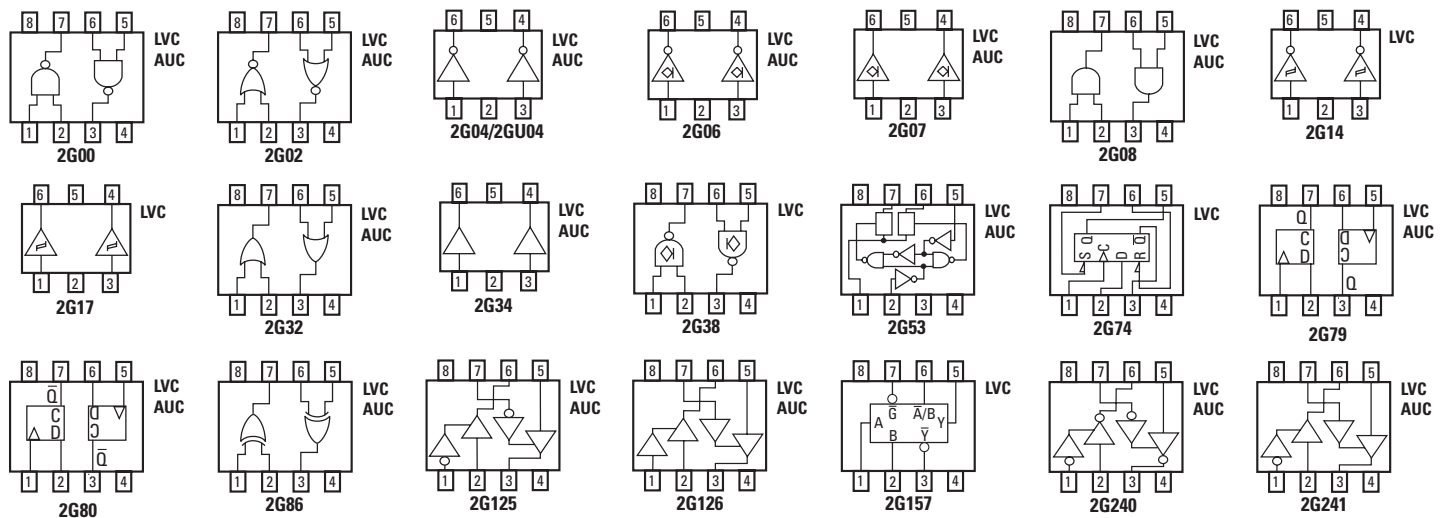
8 7 6 5
LVC
AUC
1 2 3 4
2G00

8 7 6 5
LVC
AUC
1 2 3 4
2G02

6 5 4
LVC
AUC
1 2 3
2G04/2GU04

6 5 4
LVC
AUC
1 2 3
2G06

6 5 4
LVC
AUC
1 2 3
2G07

8 7 6 5
LVC
AUC
1 2 3 4
2G08

6 5 4
LVC
1 2 3
2G14

6 5 4
LVC
1 2 3
2G17

8 7 6 5
LVC
AUC
1 2 3 4
2G32

6 5 4
LVC
AUC
1 2 3
2G34

8 7 6 5
LVC
1 2 3 4
2G38

8 7 6 5
LVC
AUC
1 2 3 4
2G53

8 7 6 5
LVC
S C D R Q
1 2 3 4
2G74

8 7 6 5
LVC
AUC
Q
C
D
D
C
Q
1 2 3 4
2G79

8 7 6 5
LVC
AUC
$\overline{Q}$
C
D
D
C
$\overline{Q}$
1 2 3 4
2G80

8 7 6 5
LVC
AUC
1 2 3 4
2G86

8 7 6 5
LVC
AUC
1 2 3 4
2G125

8 7 6 5
LVC
AUC
1 2 3 4
2G126

8 7 6 5
LVC
$\overline{G}$
A
$\overline{A}$/B
Y
B
$\overline{Y}$
1 2 3 4
2G157

8 7 6 5
LVC
AUC
1 2 3 4
2G240

8 7 6 5
LVC
AUC
1 2 3 4
2G241